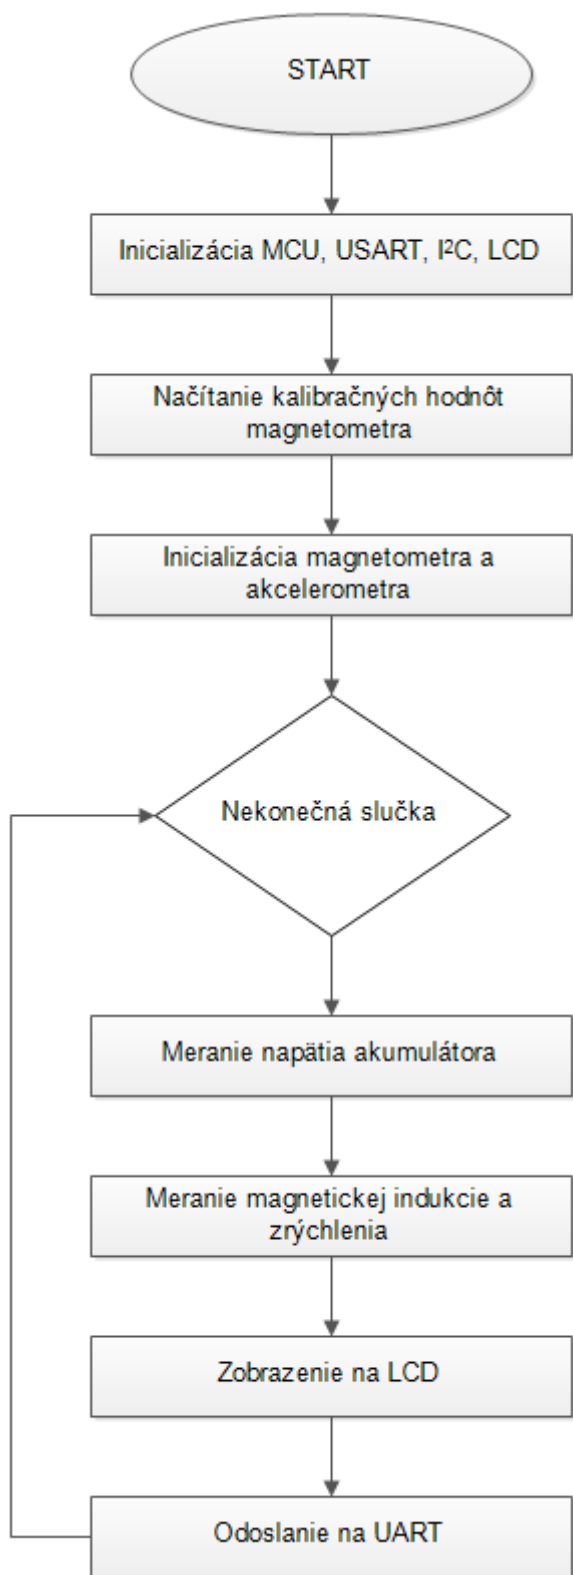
START

Inicializácia MCU, USART, I²C, LCD

Načítanie kalibračných hodnôt magnetometra

Inicializácia magnetometra a akcelerometra

Nekonečná slučka

Meranie napätia akumulátora

Meranie magnetickej indukcie a zrýchlenia

Zobrazenie na LCD

Odoslanie na UART